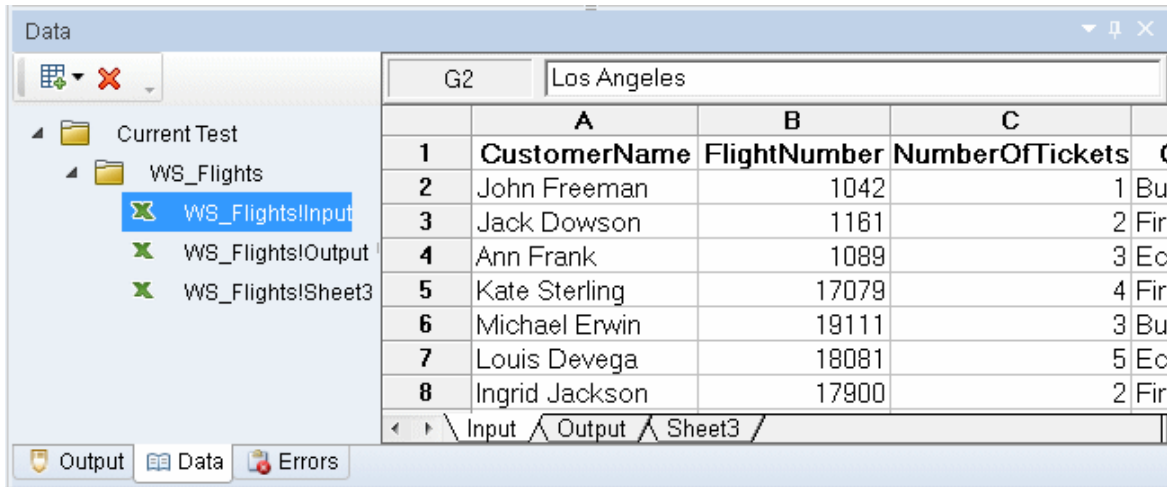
Data

Current Test
WS_Flights
WS_Flights!Input
WS_Flights!Output
WS_Flights!Sheet3

G2 Los Angeles

| | A | B | C | |
|---|---|---|---|---|
| 1 | CustomerName | FlightNumber | NumberOfTickets | C |
| 2 | John Freeman | 1042 | 1 | Bu |
| 3 | Jack Dowson | 1161 | 2 | Fir |
| 4 | Ann Frank | 1089 | 3 | Ec |
| 5 | Kate Sterling | 17079 | 4 | Fir |
| 6 | Michael Erwin | 19111 | 3 | Bu |
| 7 | Louis Devega | 18081 | 5 | Ec |
| 8 | Ingrid Jackson | 17900 | 2 | Fir |

Input Output Sheet3

Output Data Errors